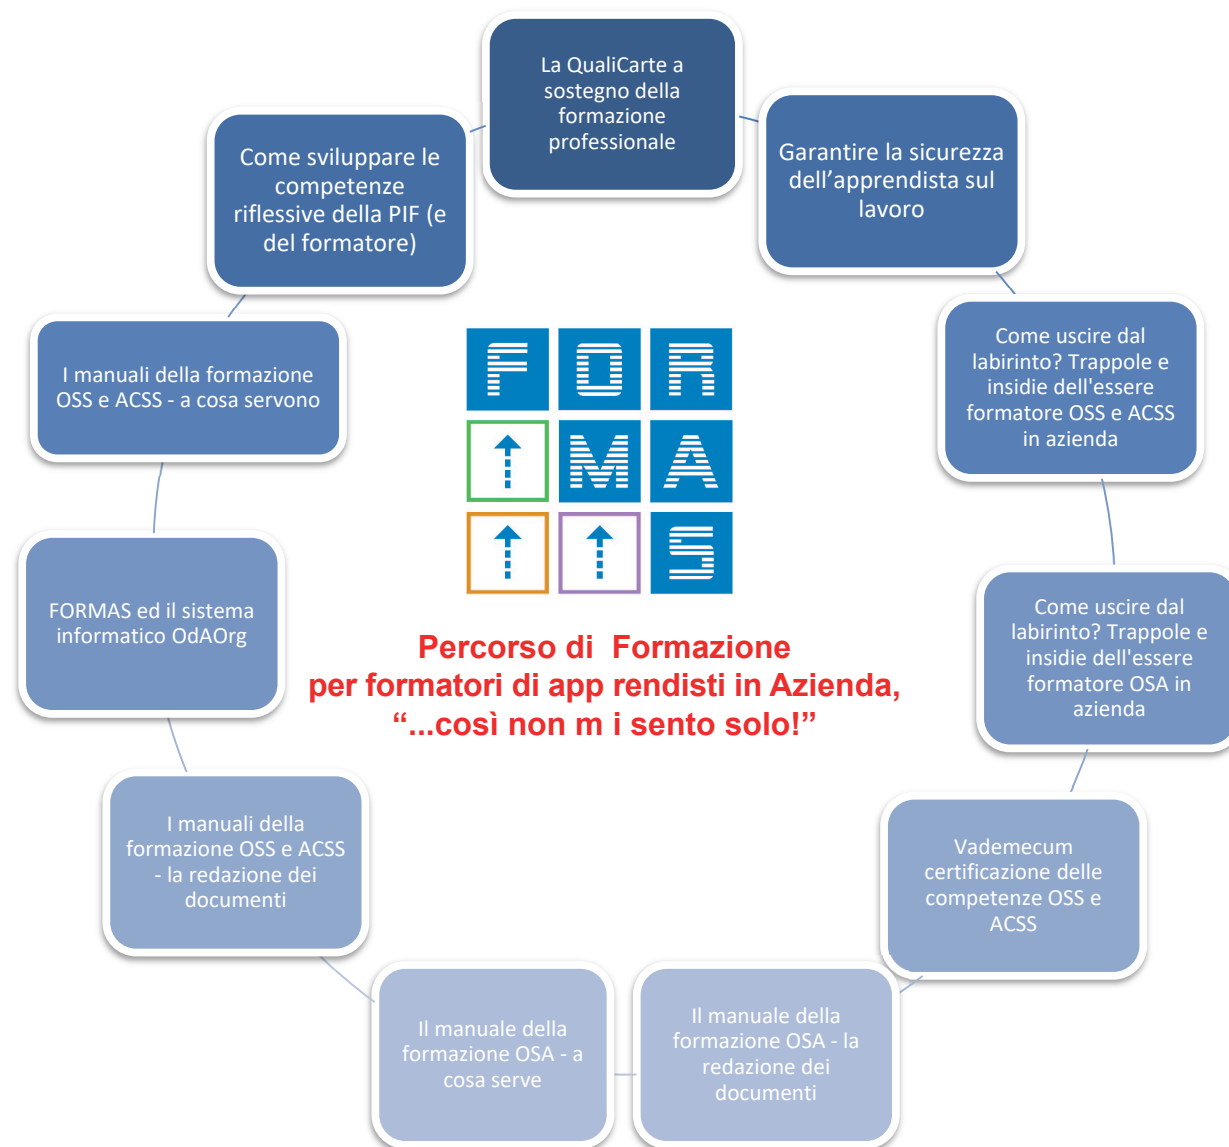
La QualiCarte a sostegno della formazione professionale

Garantire la sicurezza dell'apprendista sul lavoro

Come uscire dal labirinto? Trappole e insidie dell'essere formatore OSS e ACSS in azienda

Come uscire dal labirinto? Trappole e insidie dell'essere formatore OSA in azienda

Vademecum certificazione delle competenze OSS e ACSS

Il manuale della formazione OSA - la redazione dei documenti

Il manuale della formazione OSA - a cosa serve

I manuali della formazione OSS e ACSS - la redazione dei documenti

FORMAS ed il sistema informatico OdAOrg

I manuali della formazione OSS e ACSS - a cosa servono

Come sviluppare le competenze riflessive della PIF (e del formatore)

FOR
MA
S

Percorso di Formazione
per formatori di app rendisti in Azienda,
"...così non m i sento solo!"